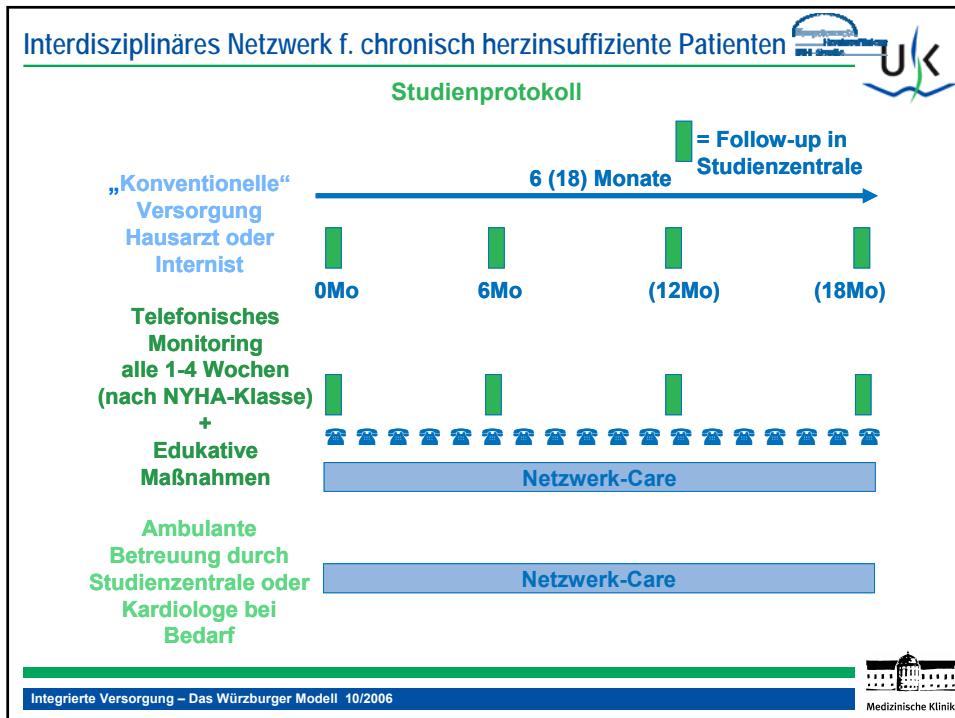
Interdisziplinäres Netzwerk f. chronisch herzinsuffiziente Patienten

UK

Studienprotokoll

= Follow-up in Studienzentrale

6 (18) Monate

„Konventionelle“ Versorgung Hausarzt oder Internist

0Mo

6Mo

(12Mo)

(18Mo)

Telefonisches Monitoring alle 1-4 Wochen (nach NYHA-Klasse) + Edukative Maßnahmen

Netzwerk-Care

Ambulante Betreuung durch Studienzentrale oder Kardiologe bei Bedarf

Netzwerk-Care

Integrierte Versorgung – Das Würzburger Modell 10/2006

Medizinische Klinik